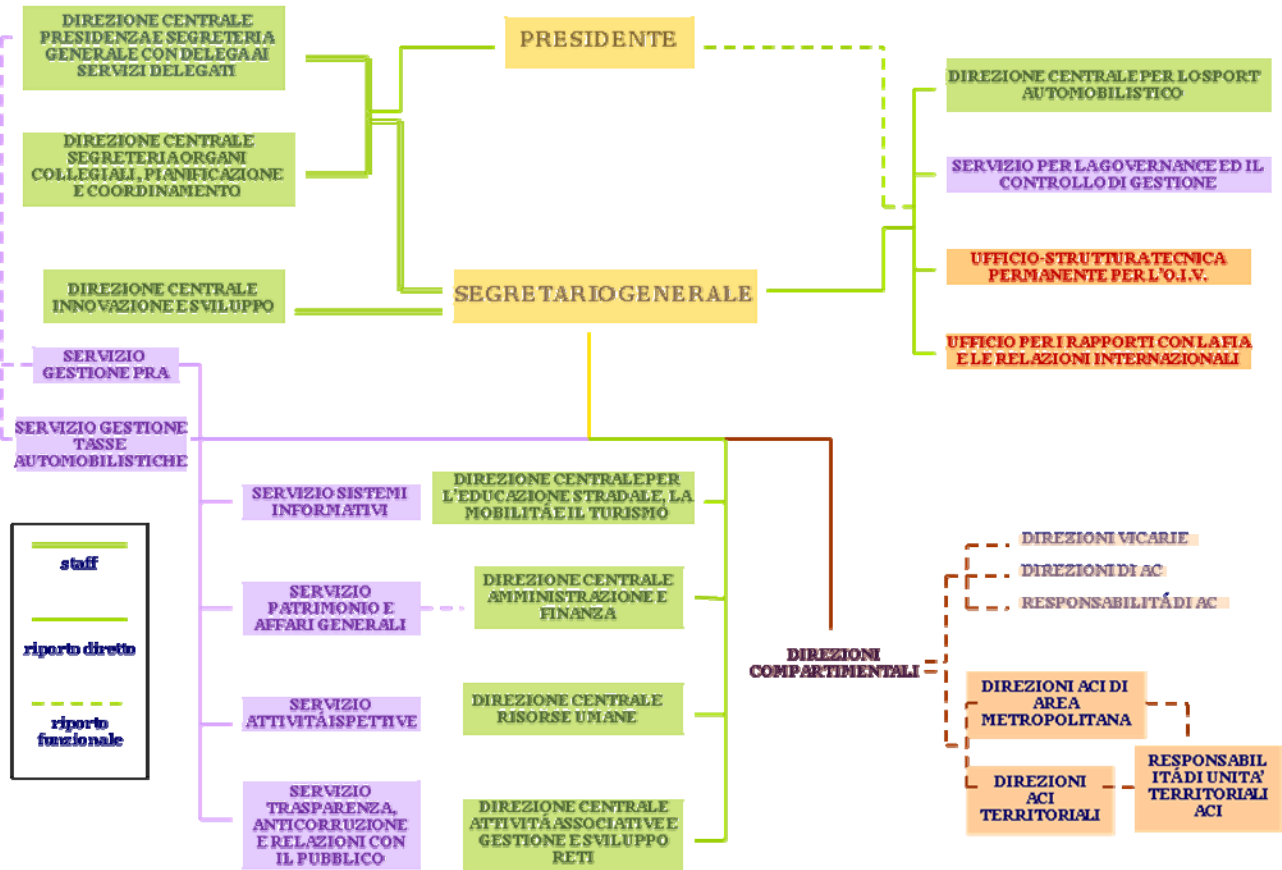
DIREZIONE CENTRALE PRESIDENZA E SEGRETERIA GENERALE CON DELEGA AI SERVIZI DELEGATI

PRESIDENTE

DIREZIONE CENTRALE SEGRETERIA ORGANI COLLEGIALI, PIANIFICAZIONE E COORDINAMENTO

DIREZIONE CENTRALE PER LO SPORT AUTOMOBILISTICO

SERVIZIO PER LA GOVERNANCE ED IL CONTROLLO DI GESTIONE

UFFICIO-STRUTTURA TECNICA PERMANENTE PER L'O.I.V.

DIREZIONE CENTRALE INNOVAZIONE E SVILUPPO

SEGRETARIO GENERALE

UFFICIO PER I RAPPORTI CON LA FIA E LE RELAZIONI INTERNAZIONALI

SERVIZIO GESTIONE PRA

SERVIZIO GESTIONE TASSE AUTOMOBILISTICHE

SERVIZIO SISTEMI INFORMATIVI

DIREZIONE CENTRALE PER L'EDUCAZIONE STRADALE, LA MOBILITÀ E IL TURISMO

staff

riporto diretto

riporto funzionale

SERVIZIO PATRIMONIO E AFFARI GENERALI

DIREZIONE CENTRALE AMMINISTRAZIONE E FINANZA

DIREZIONI VICARIE

DIREZIONI DI AC

RESPONSABILITÁ DI AC

DIREZIONI COMPARTIMENTALI

SERVIZIO ATTIVITÀ ISPETTIVE

DIREZIONE CENTRALE RISORSE UMANE

DIREZIONI ACI DI AREA METROPOLITANA

SERVIZIO TRASPARENZA, ANTICORRUZIONE E RELAZIONI CON IL PUBBLICO

DIREZIONE CENTRALE ATTIVITÁ ASSOCIATIVE E GESTIONE E SVILUPPO RETI

DIREZIONI ACI TERRITORIALI

RESPONSABILITÀ DI UNITA' TERRITORIALI ACI